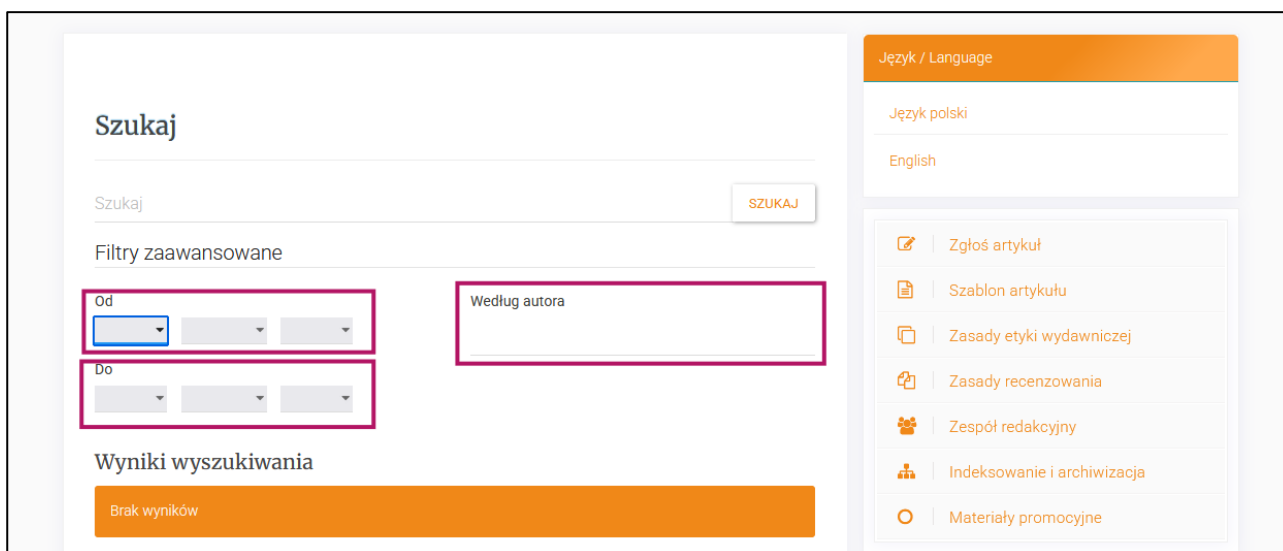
Szukaj

Szukaj

SZUKAJ

Filtry zaawansowane

Od

Według autora

Do

Wyniki wyszukiwania

Brak wyników

Język / Language

Język polski

English

Zgłoś artykuł

Szablon artykułu

Zasady etyki wydawniczej

Zasady recenzowania

Zespół redakcyjny

Indeksowanie i archiwizacja

Materiały promocyjne